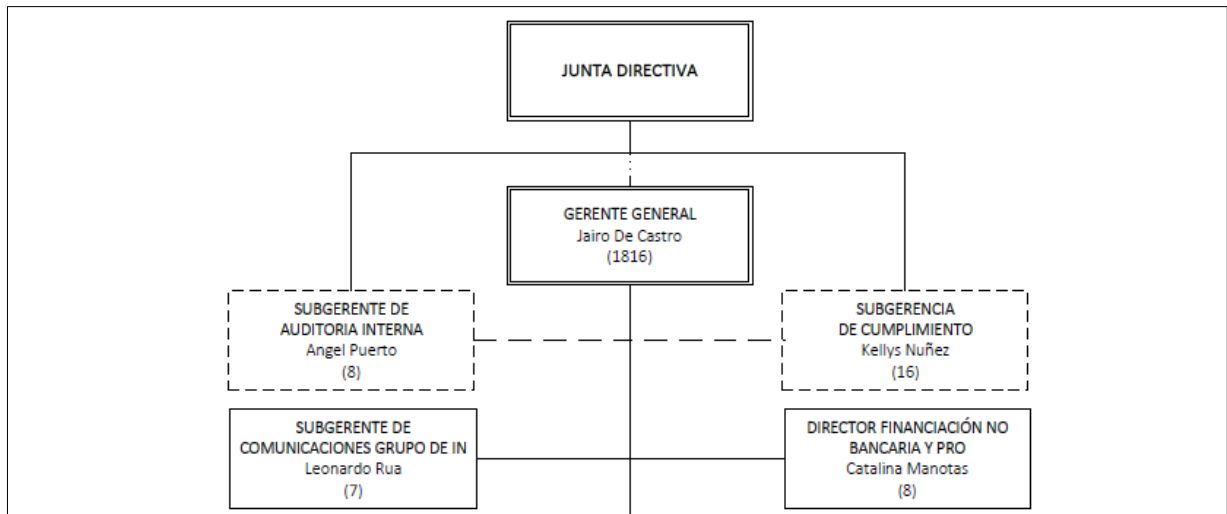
JUNTA DIRECTIVA

GERENTE GENERAL
Jairo De Castro
(1816)

SUBGERENTE DE AUDITORIA INTERNA
Angel Puerto
(8)

SUBGERENCIA DE CUMPLIMIENTO
Kellys Nuñez
(16)

SUBGERENTE DE COMUNICACIONES GRUPO DE IN
Leonardo Rua
(7)

DIRECTOR FINANCIACIÓN NO BANCARIA Y PRO
Catalina Manotas
(8)